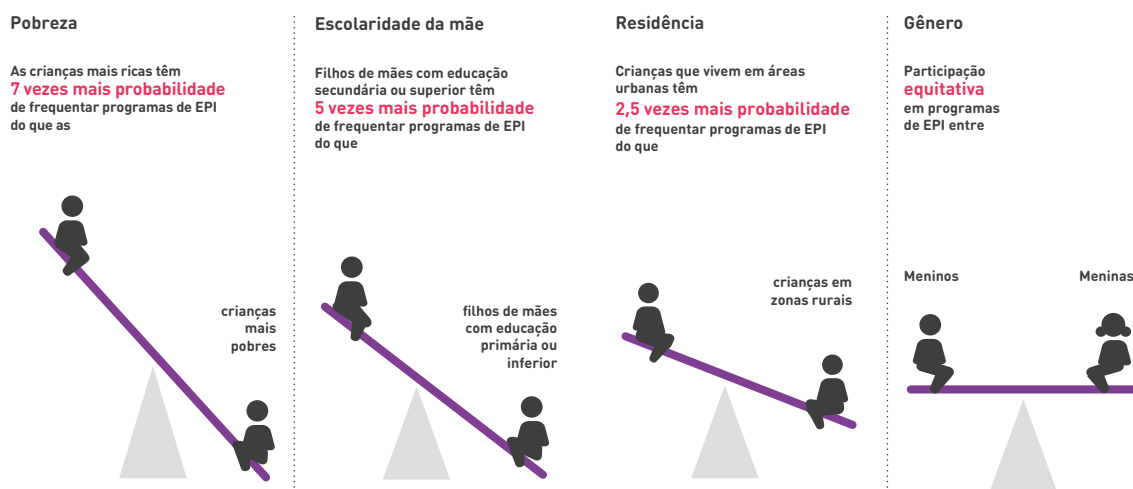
Pobreza

As crianças mais ricas têm
7 vezes mais probabilidade
de frequentar programas de EPI do que as

crianças mais pobres

Escolaridade da mãe

Filhos de mães com educação secundária ou superior têm
5 vezes mais probabilidade
de frequentar programas de EPI do que

filhos de mães com educação primária ou inferior

Residência

Crianças que vivem em áreas urbanas têm
2,5 vezes mais probabilidade
de frequentar programas de EPI do que

crianças em zonas rurais

Gênero

Participação
equitativa
em programas de EPI entre

Meninos

Meninas